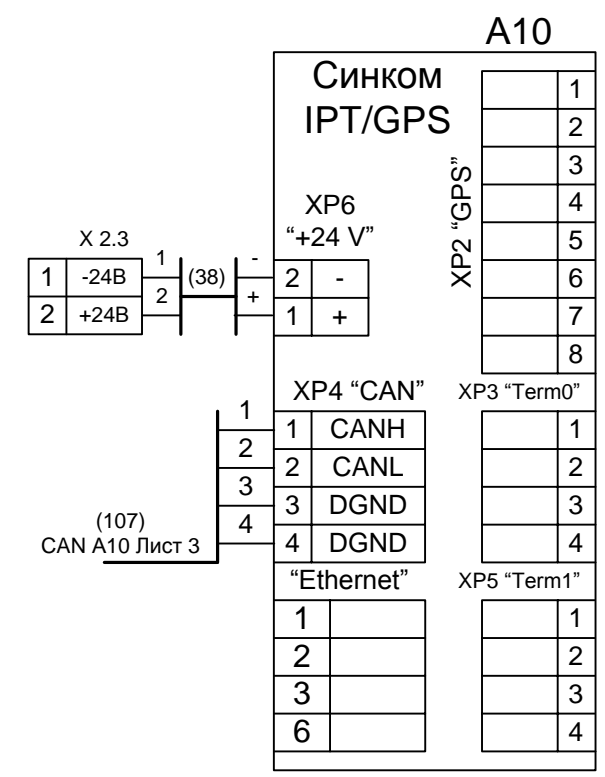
A10

Синком IPT/GPS

XP2 "GPS"
1
2
3
4
5
6
7
8

XP6 "+24 V"
2 -
1 +

X 2.3
1 -24В
2 +24В

1
2
(38)
-
+

XP4 "CAN"
1 CANH
2 CANL
3 DGND
4 DGND

1
2
3
4
(107)
CAN A10 Лист 3

XP3 "Term0"
1
2
3
4

"Ethernet"
1
2
3
6

XP5 "Term1"
1
2
3
4